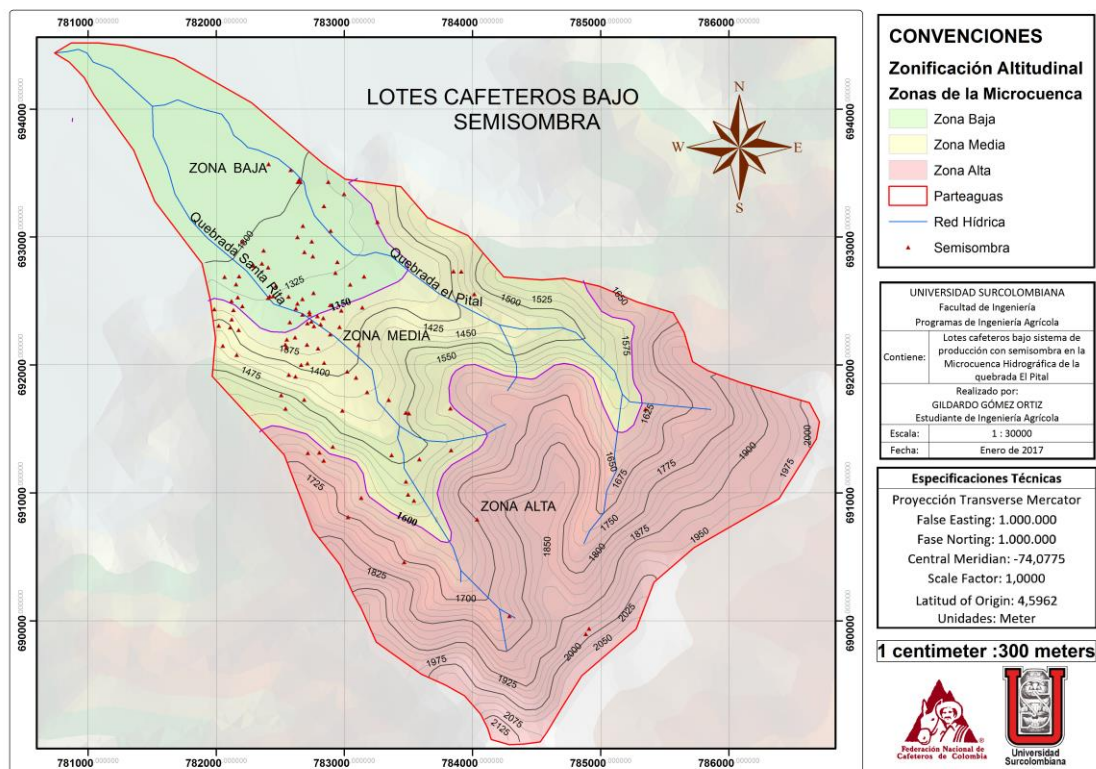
781000 782000 783000 784000 785000 786000

694000 693000 692000 691000 690000

LOTES CAFETEROS BAJO SEMISOMBRA

N
W E
S

ZONA BAJA

Quebrada Santa Rita

Quebrada el Pital

ZONA MEDIA

ZONA ALTA

1300 1325 1350 1375 1400 1425 1450 1475 1500 1525 1550 1575 1600 1625 1650 1675 1700 1725 1750 1775 1800 1825 1850 1875 1900 1925 1950 1975 2000 2025 2050 2075 2125

781000 782000 783000 784000 785000 786000

CONVENCIONES

Zonificación Altitudinal

Zonas de la Microcuenca

Zona Baja

Zona Media

Zona Alta

Parteaguas

Red Hídrica

Semisombra

UNIVERSIDAD SURCOLOMBIANA
Facultad de Ingeniería
Programas de Ingeniería Agrícola

| Contiene: | Lotes cafeteros bajo sistema de producción con semisombra en la Microcuenca Hidrográfica de la quebrada El Pital |
|---|---|
| Realizado por: GILDARDO GÓMEZ ORTIZ Estudiante de Ingeniería Agrícola | |
| Escala: | 1 : 30000 |
| Fecha: | Enero de 2017 |

Especificaciones Técnicas

Proyección Transverse Mercator
False Easting: 1.000.000
Fase Norting: 1.000.000
Central Meridian: -74,0775
Scale Factor: 1,0000
Latitud of Origin: 4,5962
Unidades: Meter

1 centimeter :300 meters

Federación Nacional de Cafeteros de Colombia

Universidad Surcolombiana